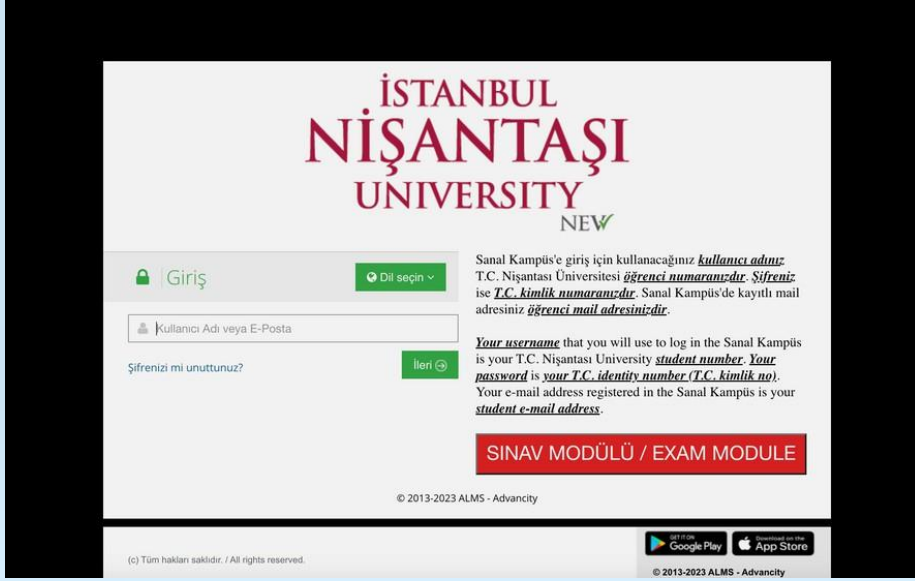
İSTANBUL
NİŞANTAŞI
UNIVERSITY
NEW

Giriş

Dil seçin

Kullanıcı Adı veya E-Posta

Şifrenizi mi unuttunuz?

İleri

Sanal Kampüs'e giriş için kullanacağınız ***kullanıcı adınız*** T.C. Nişantası Üniversitesi ***öğrenci numaranızdır***. ***Şifreniz*** ise ***T.C. kimlik numaranızdır***. Sanal Kampüs'de kayıtlı mail adresiniz ***öğrenci mail adresinizdir***.

***Your username*** that you will use to log in the Sanal Kampüs is your T.C. Nişantası University ***student number***. ***Your password*** is ***your T.C. identity number (T.C. kimlik no)***. Your e-mail address registered in the Sanal Kampüs is your ***student e-mail address***.

SINAV MODÜLÜ / EXAM MODULE

© 2013-2023 ALMS - Advancity

(c) Tüm hakları saklıdır. / All rights reserved.

GET IT ON Google Play

Download on the App Store

© 2013-2023 ALMS - Advancity